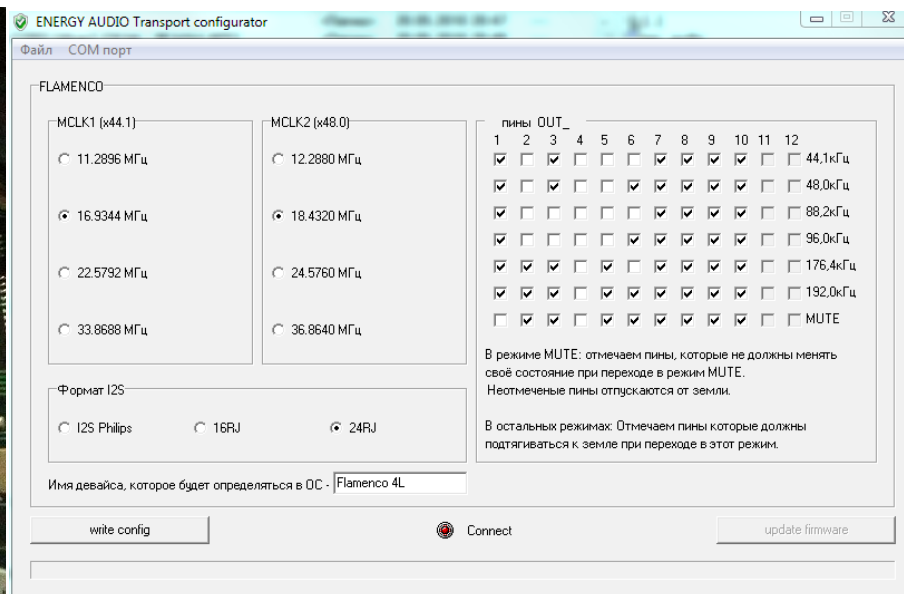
ENERGY AUDIO Transport configurator

Файл COM порт

FLAMENCO

MCLK1 (x44.1)

11.2896 МГц

16.9344 МГц

22.5792 МГц

33.8688 МГц

MCLK2 (x48.0)

12.2880 МГц

18.4320 МГц

24.5760 МГц

36.8640 МГц

пины OUT_

1 2 3 4 5 6 7 8 9 10 11 12

44,1кГц

48,0кГц

88,2кГц

96,0кГц

176,4кГц

192,0кГц

MUTE

В режиме MUTE: отмечаем пины, которые не должны менять своё состояние при переходе в режим MUTE.
Неотмеченые пины отпускаются от земли.

В остальных режимах: Отмечаем пины которые должны подтягиваться к земле при переходе в этот режим.

Формат I2S

I2S Philips

16RJ

24RJ

Имя девайса, которое будет определяться в ОС - Flamenco 4L

write config

Connect

update firmware